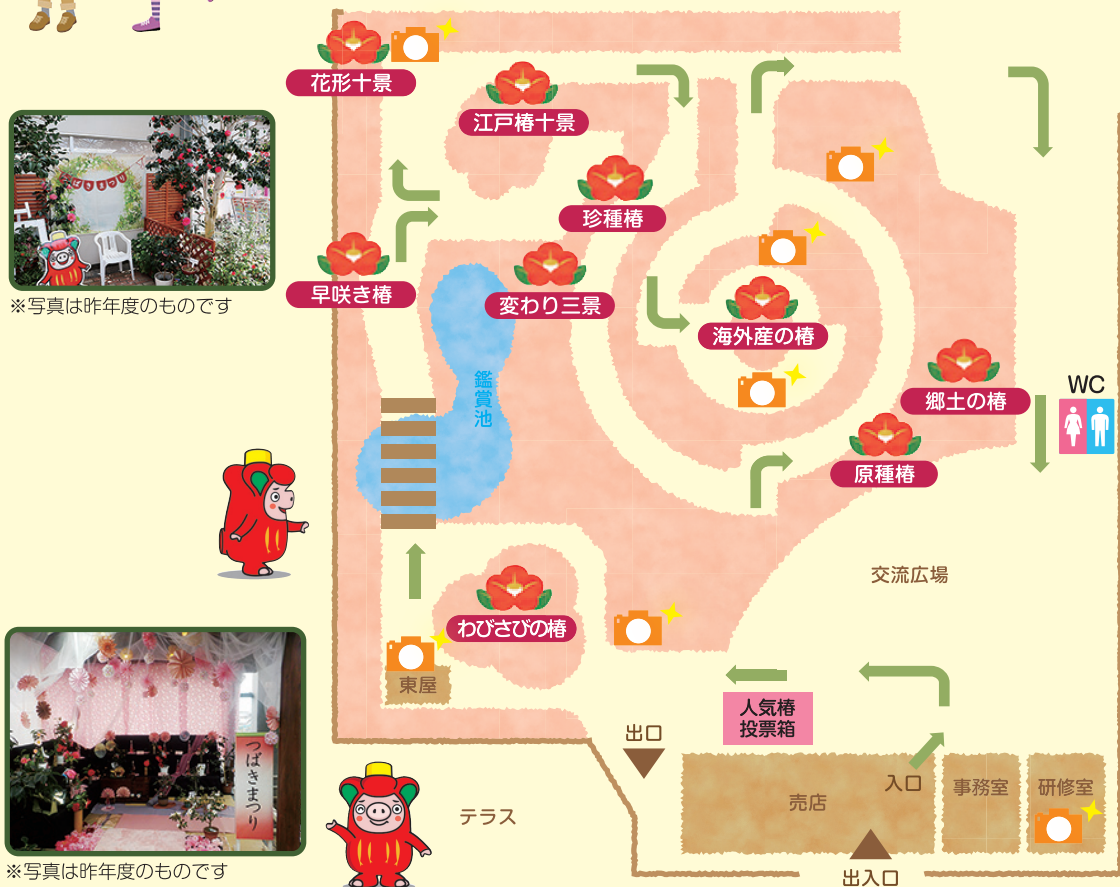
花形十景
江戸椿十景
珍種椿
早咲き椿
変わり三景
海外産の椿
郷土の椿
WC
原種椿
鑑賞池
※写真は昨年度のものです
交流広場
わびさびの椿
東屋
人気椿
投票箱
出口
入口
売店
事務室
研修室
テラス
出入口
つばきまつり
※写真は昨年度のものです